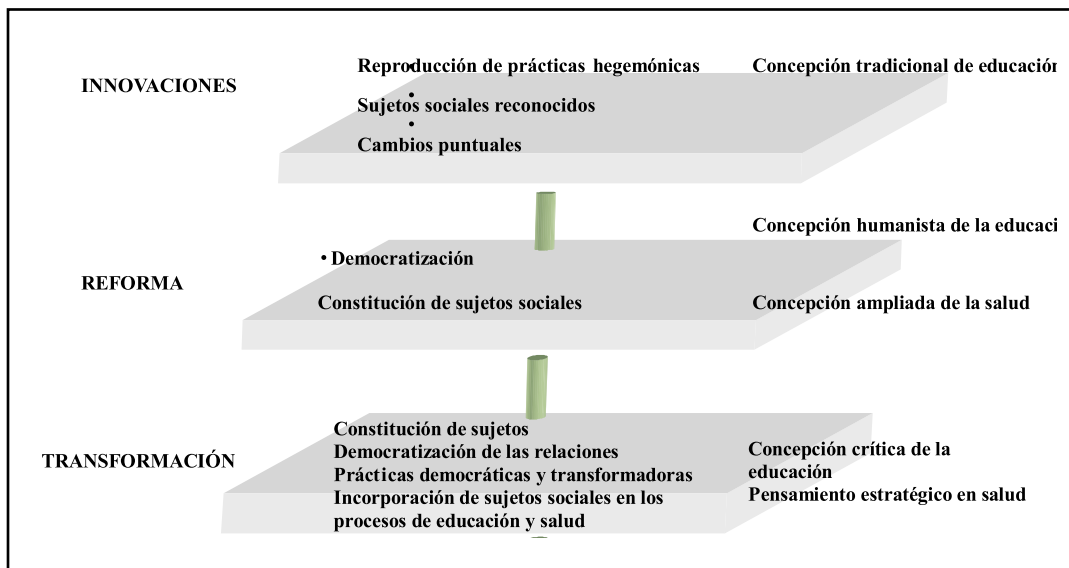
INNOVACIONES

Reproducción de prácticas hegemónicas
• Sujetos sociales reconocidos
• Cambios puntuales

Concepción tradicional de educació

REFORMA

• Democratización
Constitución de sujetos sociales

Concepción humanista de la educaci
Concepción ampliada de la salud

TRANSFORMACIÓN

Constitución de sujetos
Democratización de las relaciones
Prácticas democráticas y transformadoras
Incorporación de sujetos sociales en los procesos de educación y salud

Concepción crítica de la educación
Pensamiento estratégico en salud